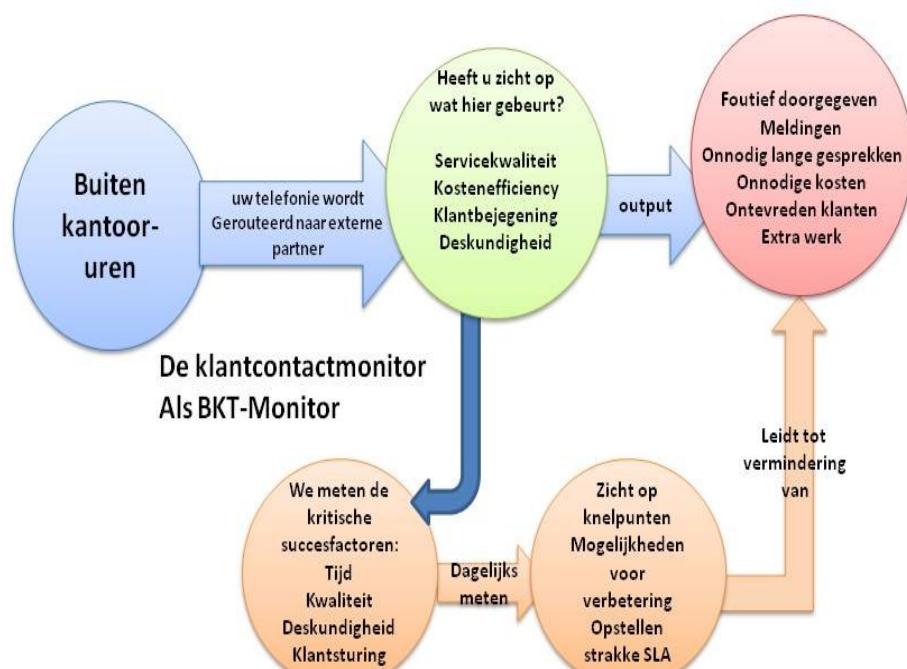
Buiten kantoor-uren

uw telefonie wordt Gerouteerd naar externe partner

Heeft u zicht op wat hier gebeurt?

Servicekwaliteit
Kostenefficiency
Klantbejegening
Deskundigheid

output

Foutief doorgegeven
Meldingen
Onnodig lange gesprekken
Onnodige kosten
Ontevreden klanten
Extra werk

De klantcontactmonitor
Als BKT-Monitor

Leidt tot vermindering van

We meten de kritische succesfactoren:
Tijd
Kwaliteit
Deskundigheid
Klantsturing

Dagelijks meten

Zicht op knelpunten
Mogelijkheden voor verbetering
Opstellen strakke SLA